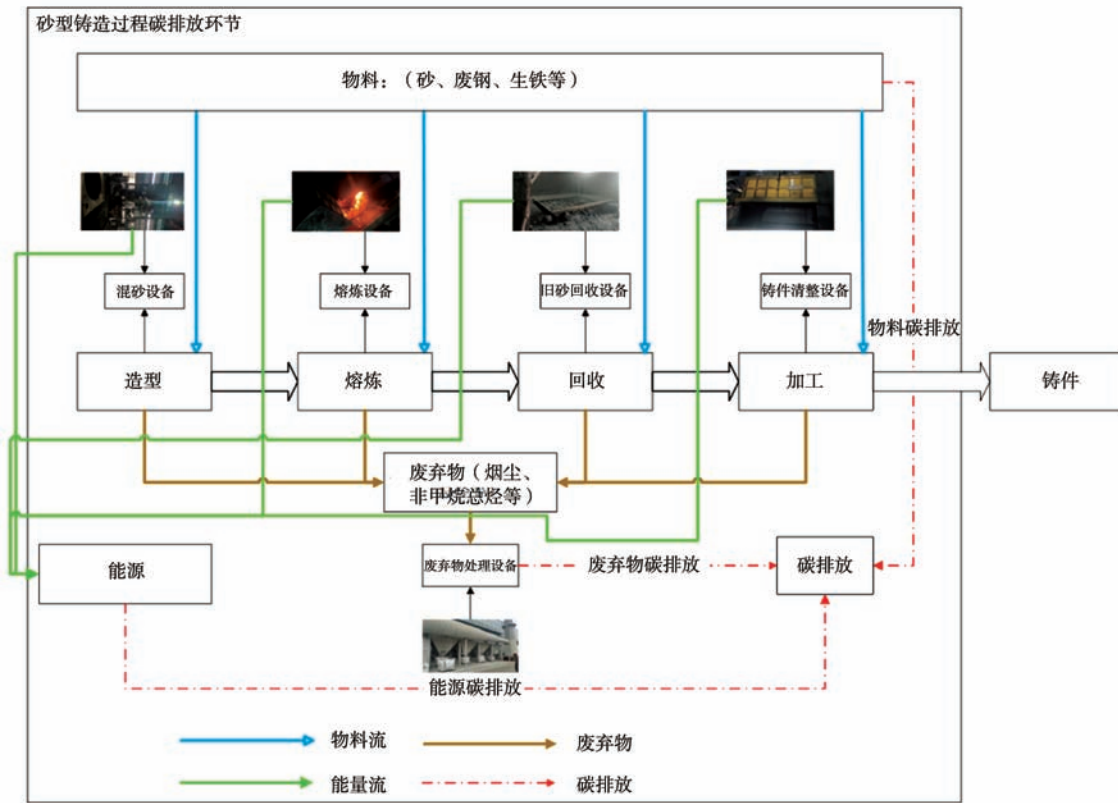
砂型铸造过程碳排放环节

物料：（砂、废钢、生铁等）

混砂设备

熔炼设备

旧砂回收设备

铸件清整设备

物料碳排放

造型

熔炼

回收

加工

铸件

废弃物（烟尘、非甲烷总烃等）

能源

废弃物处理设备

废弃物碳排放

碳排放

能源碳排放

物料流

废弃物

能量流

碳排放